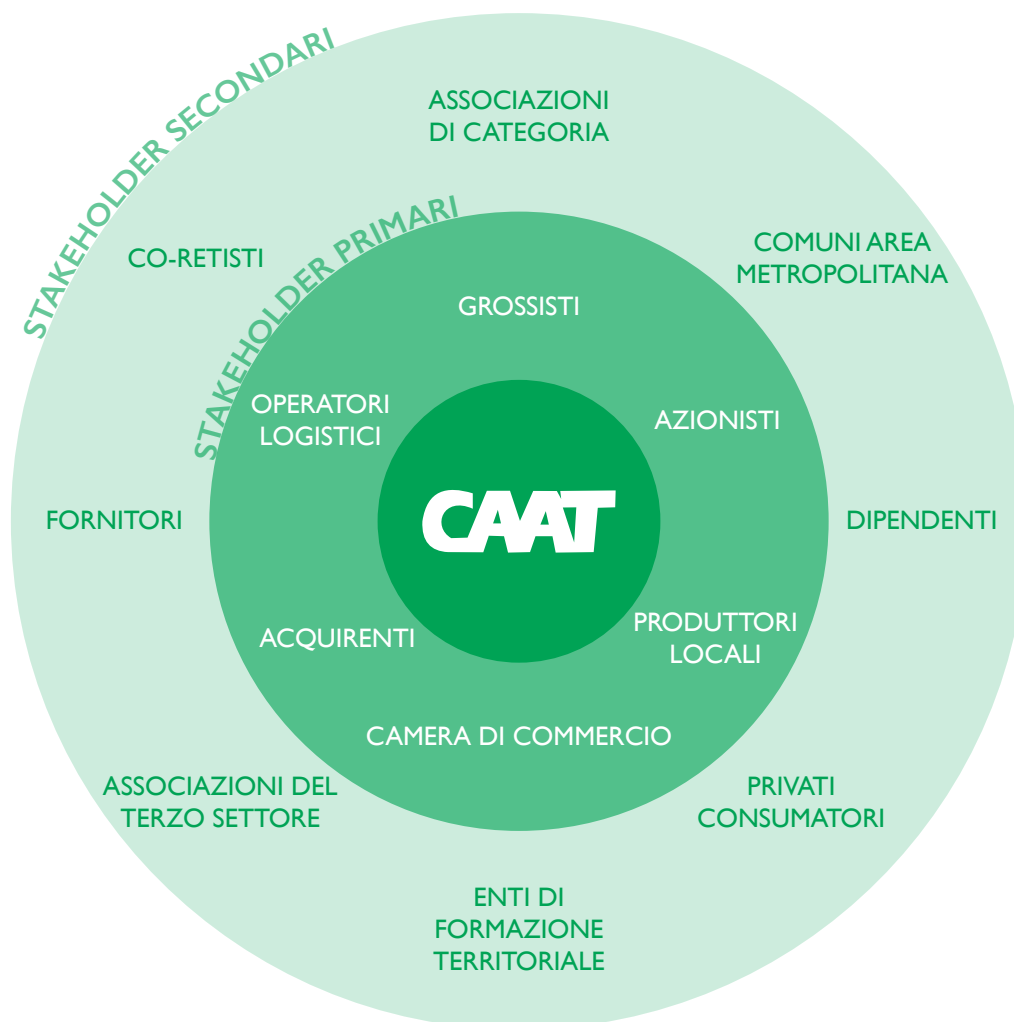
STAKEHOLDER SECONDARI

ASSOCIAZIONI DI CATEGORIA

CO-RETISTI

COMUNI AREA METROPOLITANA

STAKEHOLDER PRIMARI

GROSSISTI

OPERATORI LOGISTICI

AZIONISTI

FORNITORI

CAAT

DIPENDENTI

ACQUIRENTI

PRODUTTORI LOCALI

CAMERA DI COMMERCIO

ASSOCIAZIONI DEL TERZO SETTORE

PRIVATI CONSUMATORI

ENTI DI FORMAZIONE TERRITORIALE